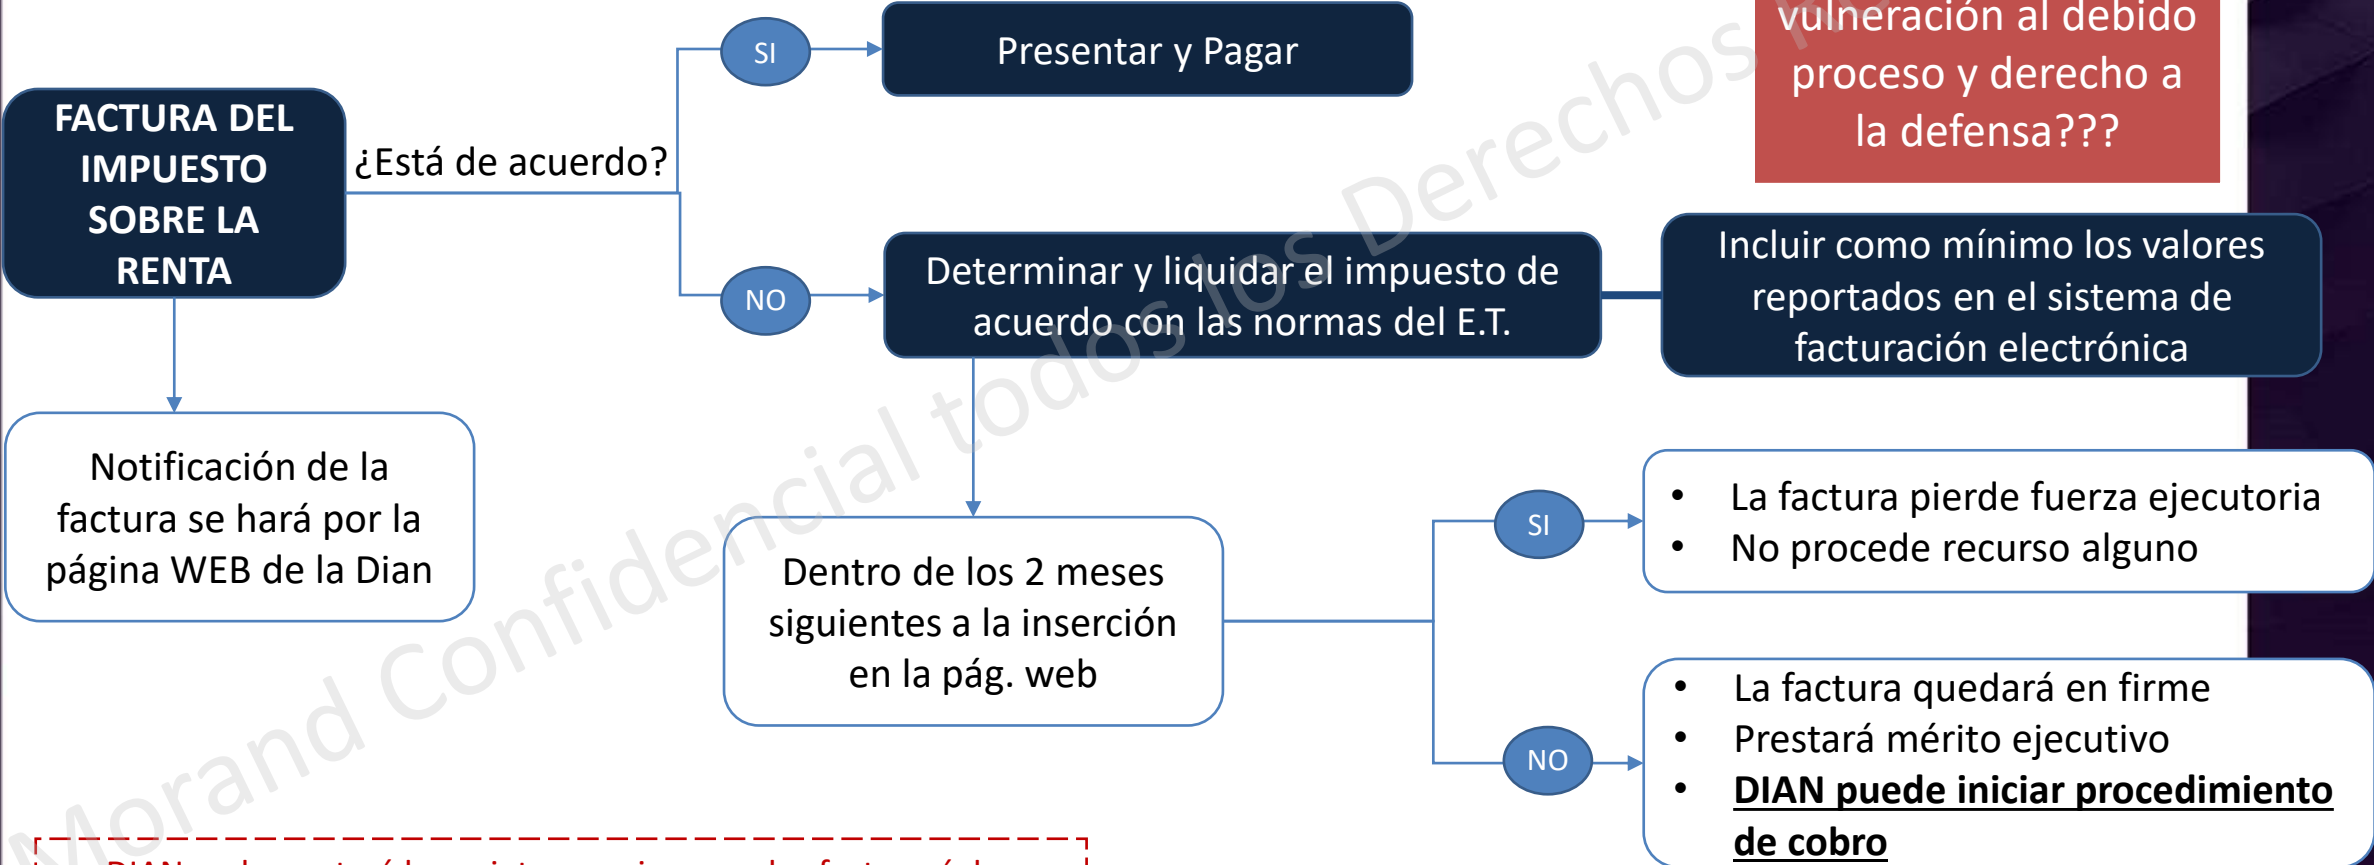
vulneración al debido proceso y derecho a la defensa???

FACTURA DEL IMPUESTO SOBRE LA RENTA

¿Está de acuerdo?

SI

Presentar y Pagar

NO

Determinar y liquidar el impuesto de acuerdo con las normas del E.T.

Incluir como mínimo los valores reportados en el sistema de facturación electrónica

Notificación de la factura se hará por la página WEB de la Dian

Dentro de los 2 meses siguientes a la inserción en la pág. web

SI

- La factura pierde fuerza ejecutoria
- No procede recurso alguno

NO

- La factura quedará en firme
- Prestará mérito ejecutivo
- **DIAN puede iniciar procedimiento de cobro**

Morand Confidencial todos los Derechos Re

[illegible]